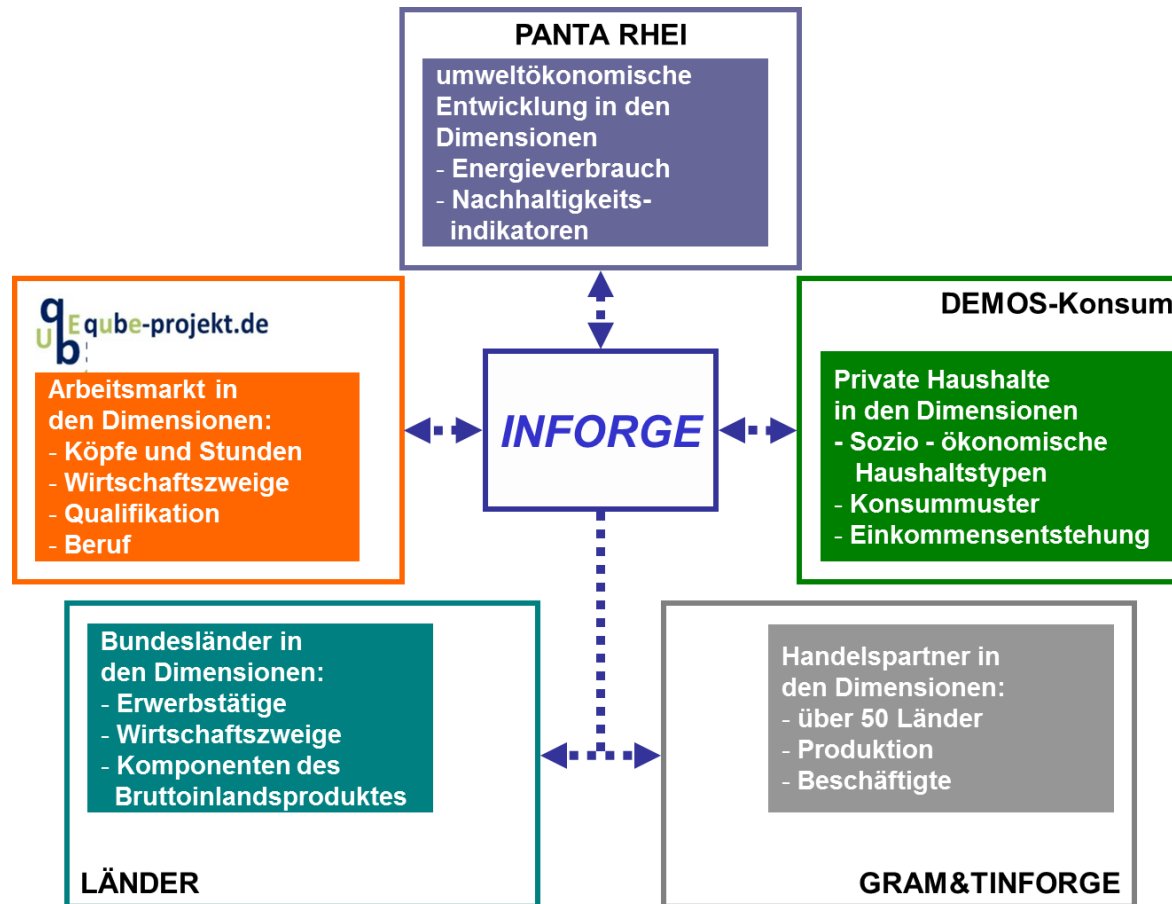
PANTA RHEI

umweltökonomische Entwicklung in den Dimensionen
- Energieverbrauch
- Nachhaltigkeitsindikatoren

qUbE qube-projekt.de

Arbeitsmarkt in den Dimensionen:
- Köpfe und Stunden
- Wirtschaftszweige
- Qualifikation
- Beruf

INFORGE

DEMOS-Konsum

Private Haushalte in den Dimensionen
- Sozio - ökonomische Haushaltstypen
- Konsummuster
- Einkommensentstehung

Bundesländer in den Dimensionen:
- Erwerbstätige
- Wirtschaftszweige
- Komponenten des Bruttoinlandsproduktes

LÄNDER

Handelspartner in den Dimensionen:
- über 50 Länder
- Produktion
- Beschäftigte

GRAM&TINFORGE